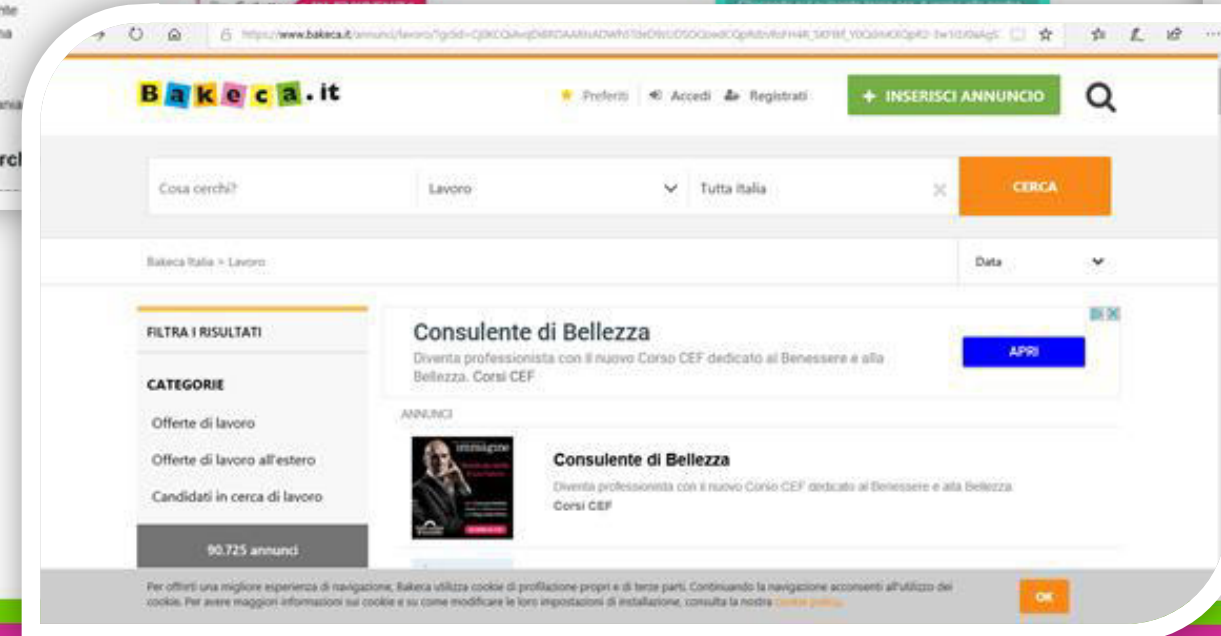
https://www.bakeca.it/annunci/lavoro/?gclid=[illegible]

Bakeca.it

Preferiti · Accedi · Registrati

+ INSERISCI ANNUNCIO

Cosa cerchi?

Lavoro

Tutta Italia

CERCA

Bakeca Italia > Lavoro

Data

FILTRA I RISULTATI

CATEGORIE

Offerte di lavoro

Offerte di lavoro all'estero

Candidati in cerca di lavoro

90.725 annunci

Consulente di Bellezza

Diventa professionista con il nuovo Corso CEF dedicato al Benessere e alla Bellezza. Corsi CEF

APRI

ANNUNCI

Consulente di Bellezza

Diventa professionista con il nuovo Corso CEF dedicato al Benessere e alla Bellezza.

Corsi CEF

Per offrirti una migliore esperienza di navigazione, Bakeca utilizza cookie di profilazione propri e di terze parti. Continuando la navigazione acconsenti all'utilizzo dei cookie. Per avere maggiori informazioni sui cookie e su come modificare le loro impostazioni di installazione, consulta la nostra cookie policy.

OK